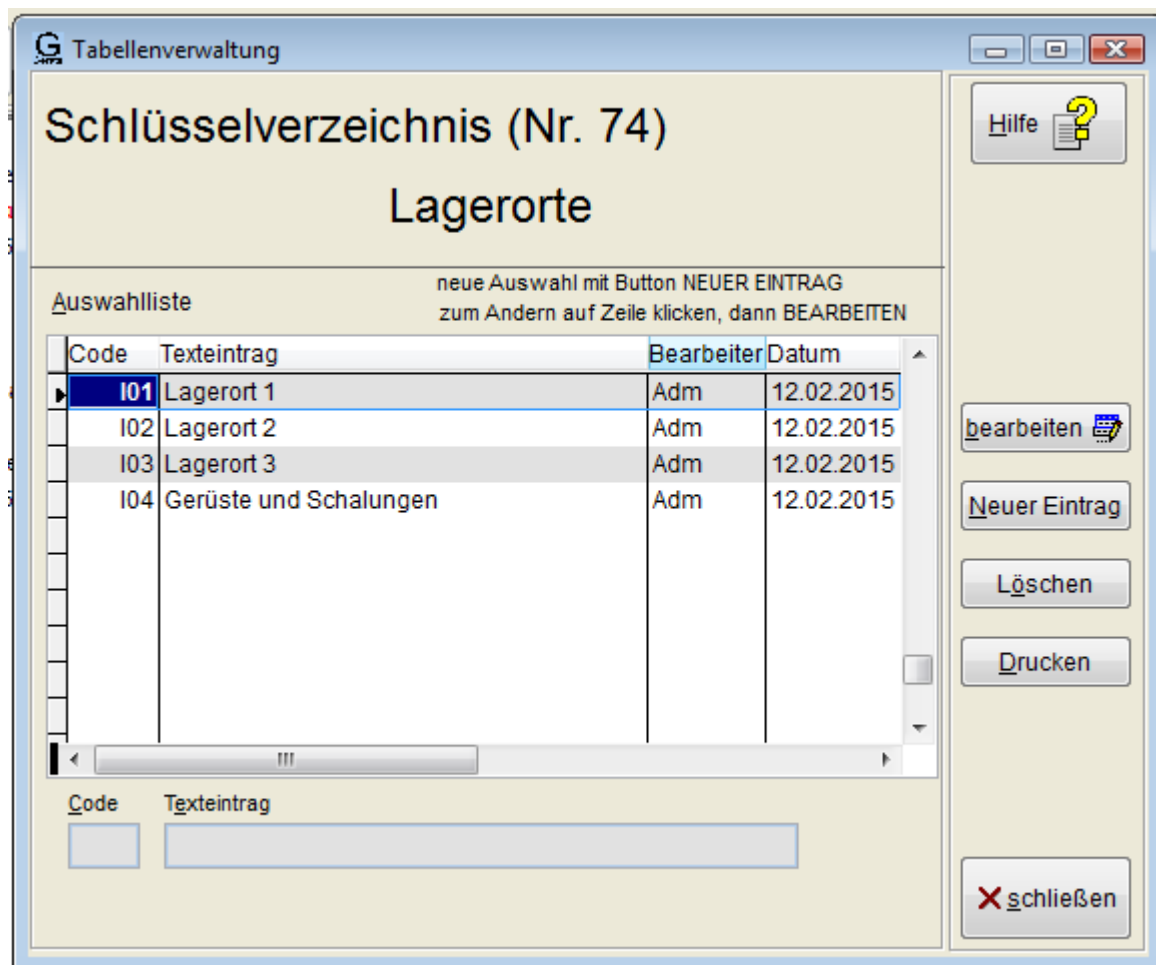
Tabellenverwaltung

Schlüsselverzeichnis (Nr. 74)

Lagerorte

Auswahlliste

neue Auswahl mit Button NEUER EINTRAG
zum Andern auf Zeile klicken, dann BEARBEITEN

| Code | Texteintrag | Bearbeiter | Datum |
|---|---|---|---|
| I01 | Lagerort 1 | Adm | 12.02.2015 |
| I02 | Lagerort 2 | Adm | 12.02.2015 |
| I03 | Lagerort 3 | Adm | 12.02.2015 |
| I04 | Gerüste und Schalungen | Adm | 12.02.2015 |

Code
Texteintrag

Hilfe
bearbeiten
Neuer Eintrag
Löschen
Drucken
schließen